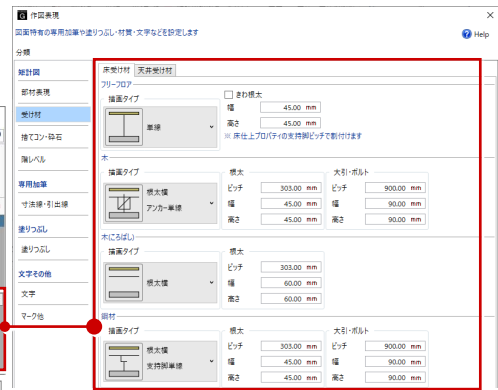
作図表現

図面特有の専用加筆や塗りつぶし・材質・文字などを設定します

Help

分類

維計図

部材表現

受け材

捨てコン・砕石

階レベル

専用加筆

寸法線・引出線

塗りつぶし

塗りつぶし

文字その他

文字

マーク他

床受け材 天井受け材

フリーフロア

描画タイプ

単線

まわ根太

幅 45.00 mm

高さ 45.00 mm

※ 床仕上プロパティの支持脚ピッチで割付けます

木

描画タイプ

根太横 アンカー単線

根太

ピッチ 303.00 mm

幅 45.00 mm

高さ 45.00 mm

大引・ボルト

ピッチ 900.00 mm

幅 90.00 mm

高さ 90.00 mm

木(ころばし)

描画タイプ

根太横

根太

ピッチ 303.00 mm

幅 60.00 mm

高さ 60.00 mm

鋼材

描画タイプ

根太横 支持脚単線

根太

ピッチ 303.00 mm

幅 45.00 mm

高さ 45.00 mm

大引・ボルト

ピッチ 900.00 mm

幅 90.00 mm

高さ 90.00 mm